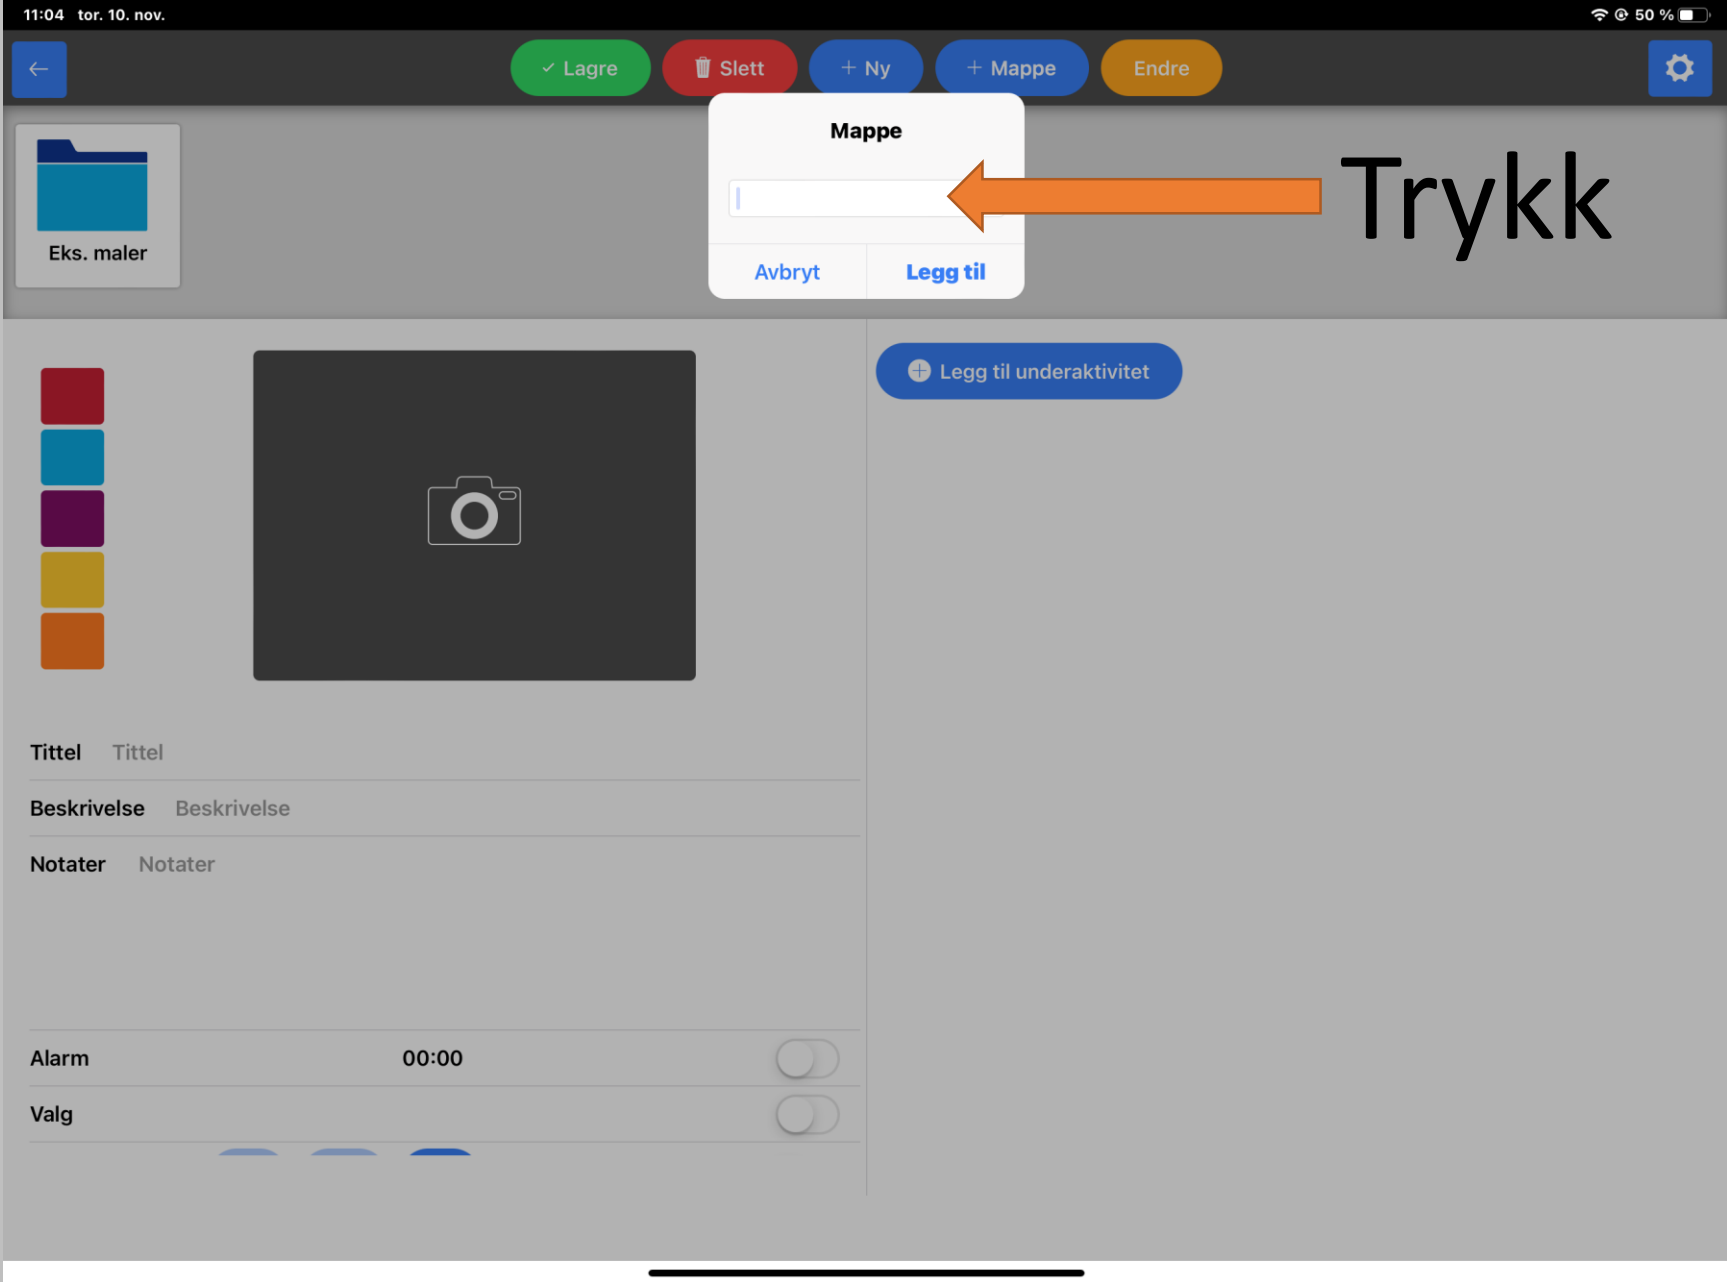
11:04 tor. 10. nov.

50 %

Lagre

Slett

+ Ny

+ Mappe

Endre

Eks. maler

Mappe

Trykk

Avbryt

Legg til

Legg til underaktivitet

Tittel Tittel

Beskrivelse Beskrivelse

Notater Notater

Alarm 00:00

Valg